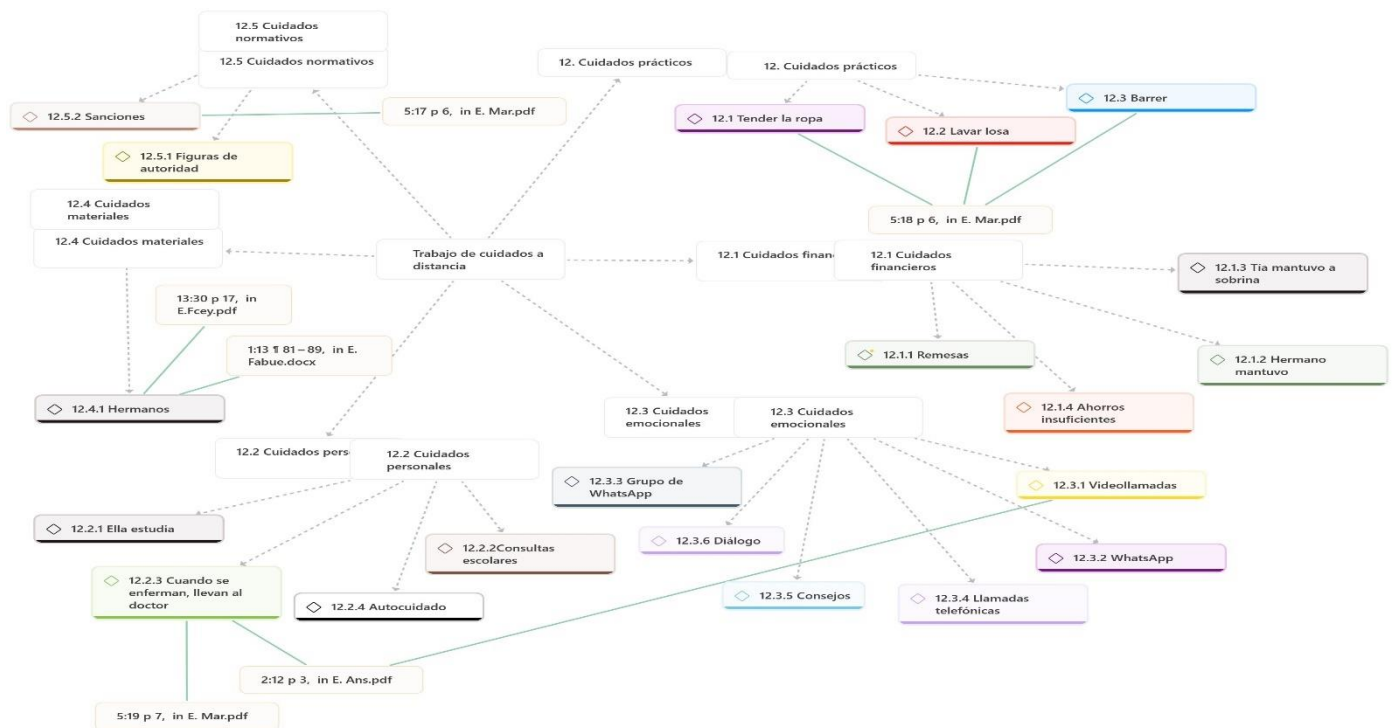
12.5 Cuidados normativos

12.5 Cuidados normativos

12. Cuidados prácticos

12. Cuidados prácticos

12.3 Barrer

12.5.2 Sanciones

5:17 p 6, in E. Mar.pdf

12.1 Tender la ropa

12.2 Lavar losa

12.5.1 Figuras de autoridad

12.4 Cuidados materiales

12.4 Cuidados materiales

5:18 p 6, in E. Mar.pdf

Trabajo de cuidados a distancia

12.1 Cuidados finan

12.1 Cuidados financieros

12.1.3 Tía mantuvo a sobrina

13:30 p 17, in E.Fcey.pdf

1:13 ¶ 81 – 89, in E. Fabue.docx

12.1.1 Remesas

12.1.2 Hermano mantuvo

12.4.1 Hermanos

12.1.4 Ahorros insuficientes

12.3 Cuidados emocionales

12.3 Cuidados emocionales

12.2 Cuidados pers

12.2 Cuidados personales

12.3.3 Grupo de WhatsApp

12.3.1 Videollamadas

12.2.1 Ella estudia

12.2.2Consultas escolares

12.3.6 Diálogo

12.3.2 WhatsApp

12.2.3 Cuando se enferman, llevan al doctor

12.2.4 Autocuidado

12.3.5 Consejos

12.3.4 Llamadas telefónicas

2:12 p 3, in E. Ans.pdf

5:19 p 7, in E. Mar.pdf